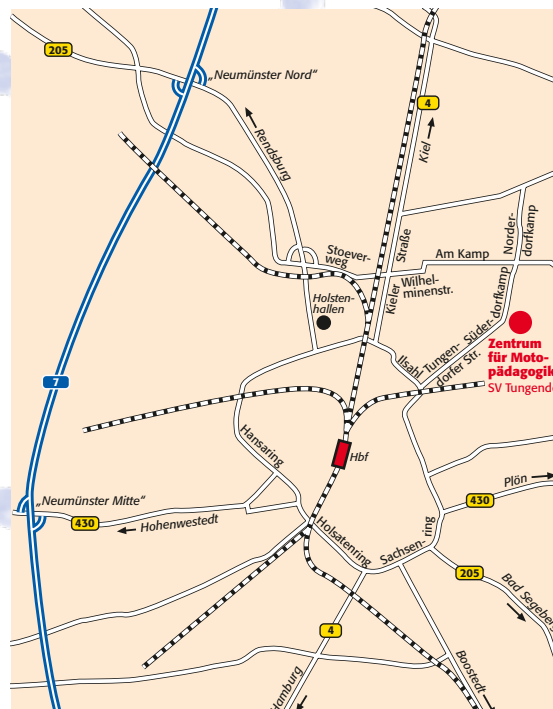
205

„Neumünster Nord“

Rendsburg

4

Kiel

Stoever-weg

Am Kamp

Norder-dorfkamp

Kieler Straße

Wilhel-minenstr.

Holsten-hallen

Süder-dorfkamp

Ilsahl

Tungen-dorfer Str.

Zentrum für Moto-pädagogik

SV Tungende

7

Hansaring

Hbf

„Neumünster Mitte“

430

Hohenwestedt

Plön

430

Holsatenring

Sachsen-ring

205

Bad Segeber

4

Boostedt

Hamburg